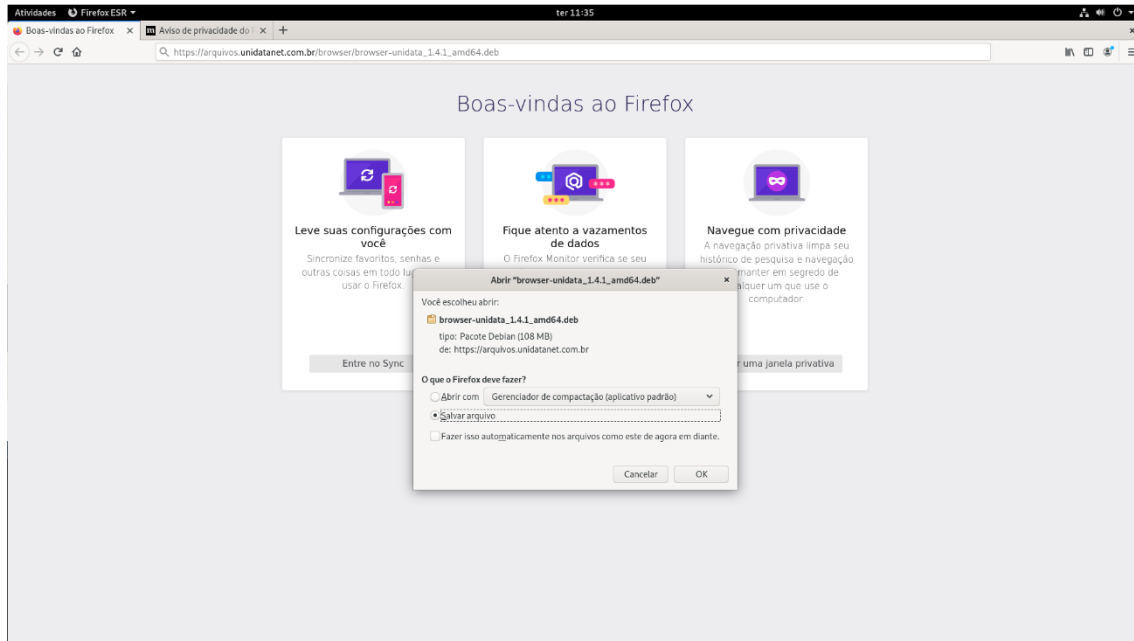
Atividades Firefox ESR ▾
ter 11:35

Boas-vindas ao Firefox ×
Aviso de privacidade do F ×
+

https://arquivos.unidatanet.com.br/browser/browser-unidata_1.4.1_amd64.deb

Boas-vindas ao Firefox

Leve suas configurações com você
Sincronize favoritos, senhas e outras coisas em todo lu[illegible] usar o Firefox.
Entre no Sync

Fique atento a vazamentos de dados
O Firefox Monitor verifica se seu

Navegue com privacidade
A navegação privativa limpa seu histórico de pesquisa e navegação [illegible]manter em segredo de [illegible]alquer um que use o computador.
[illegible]r uma janela privativa

Abrir "browser-unidata_1.4.1_amd64.deb"
×
Você escolheu abrir:
browser-unidata_1.4.1_amd64.deb
tipo: Pacote Debian (108 MB)
de: https://arquivos.unidatanet.com.br

O que o Firefox deve fazer?
Abrir com Gerenciador de compactação (aplicativo padrão)
Salvar arquivo
Fazer isso automaticamente nos arquivos como este de agora em diante.

Cancelar
OK